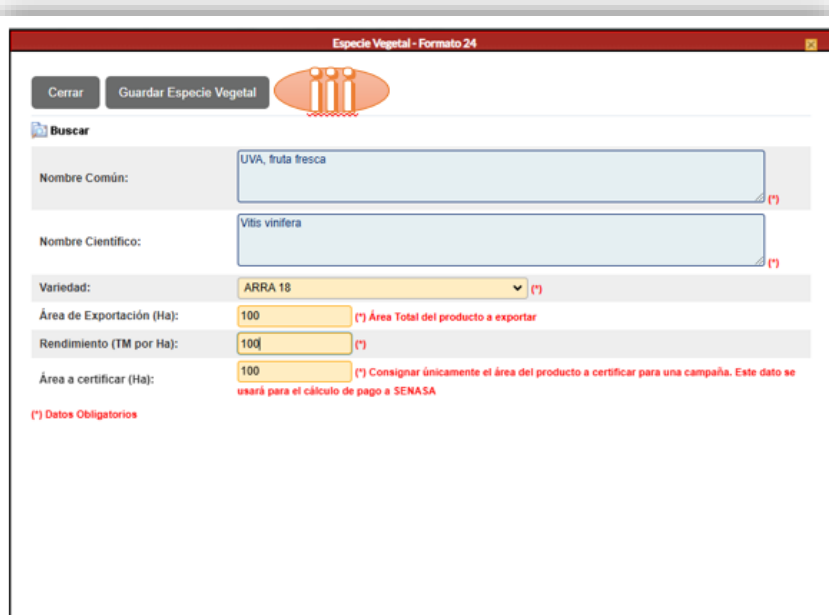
Especie Vegetal - Formato 24

Cerrar
Guardar Especie Vegetal

Buscar

| | |
|---|---|
| Nombre Común: | UVA, fruta fresca (*) |
| Nombre Científico: | Vitis vinifera (*) |
| Variedad: | ARRA 18 (*) |
| Área de Exportación (Ha): | 100 (*) Área Total del producto a exportar |
| Rendimiento (TM por Ha): | 100 (*) |
| Área a certificar (Ha): | 100 (*) Consignar únicamente el área del producto a certificar para una campaña. Este dato se usará para el cálculo de pago a SENASA |

(*) Datos Obligatorios